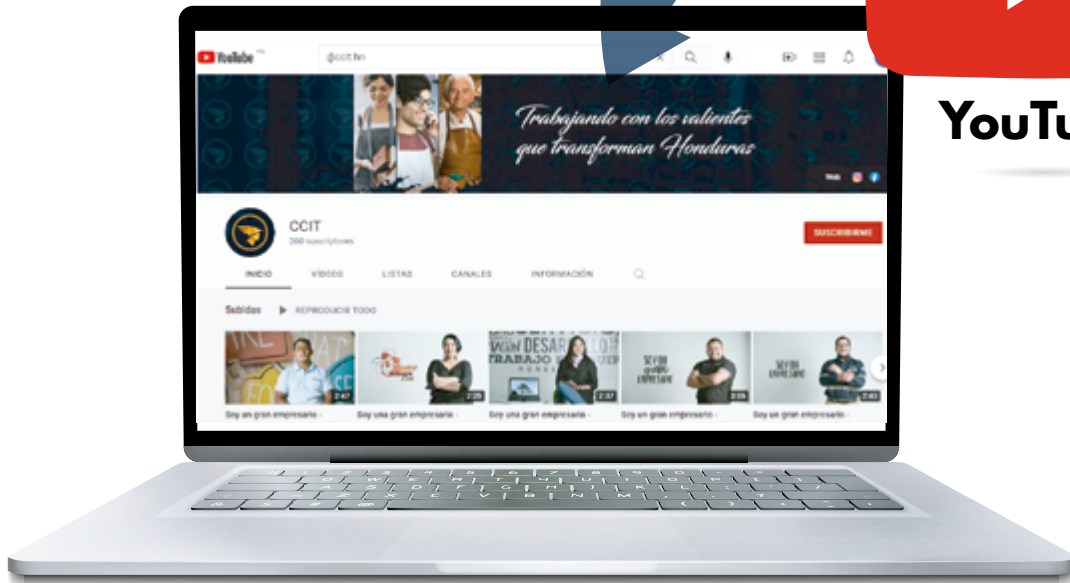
YouTube

@ccit.hn

Trabajando con los valientes que transforman Honduras

CCIT
268 suscriptores

SUSCRIBIRME

INICIO VIDEOS LISTAS CANALES INFORMACIÓN

Subidas ▶ REPRODUCIR TODO

2:47
Soy un gran empresario -

2:25
Soy una gran empresaria -

2:37
Soy una gran empresaria -

3:05
Soy un gran empresario -

2:43
Soy un gran empresario -

YouTu